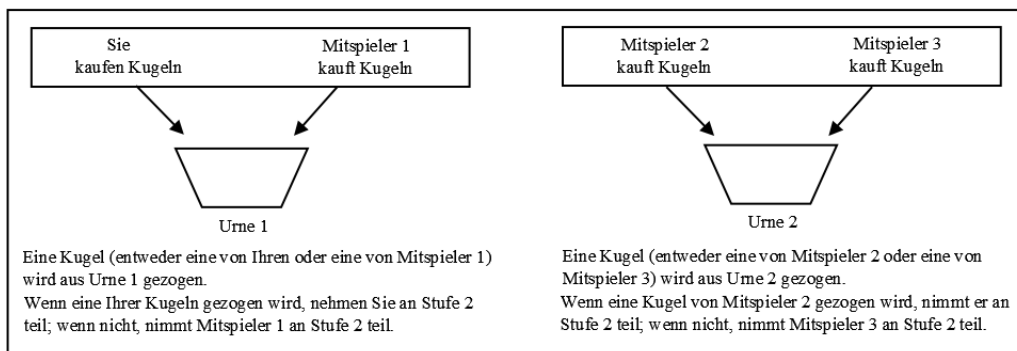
Sie
kaufen Kugeln

Mitspieler 1
kauft Kugeln

Urne 1

Eine Kugel (entweder eine von Ihren oder eine von Mitspieler 1) wird aus Urne 1 gezogen.
Wenn eine Ihrer Kugeln gezogen wird, nehmen Sie an Stufe 2 teil; wenn nicht, nimmt Mitspieler 1 an Stufe 2 teil.

Mitspieler 2
kauft Kugeln

Mitspieler 3
kauft Kugeln

Urne 2

Eine Kugel (entweder eine von Mitspieler 2 oder eine von Mitspieler 3) wird aus Urne 2 gezogen.
Wenn eine Kugel von Mitspieler 2 gezogen wird, nimmt er an Stufe 2 teil; wenn nicht, nimmt Mitspieler 3 an Stufe 2 teil.